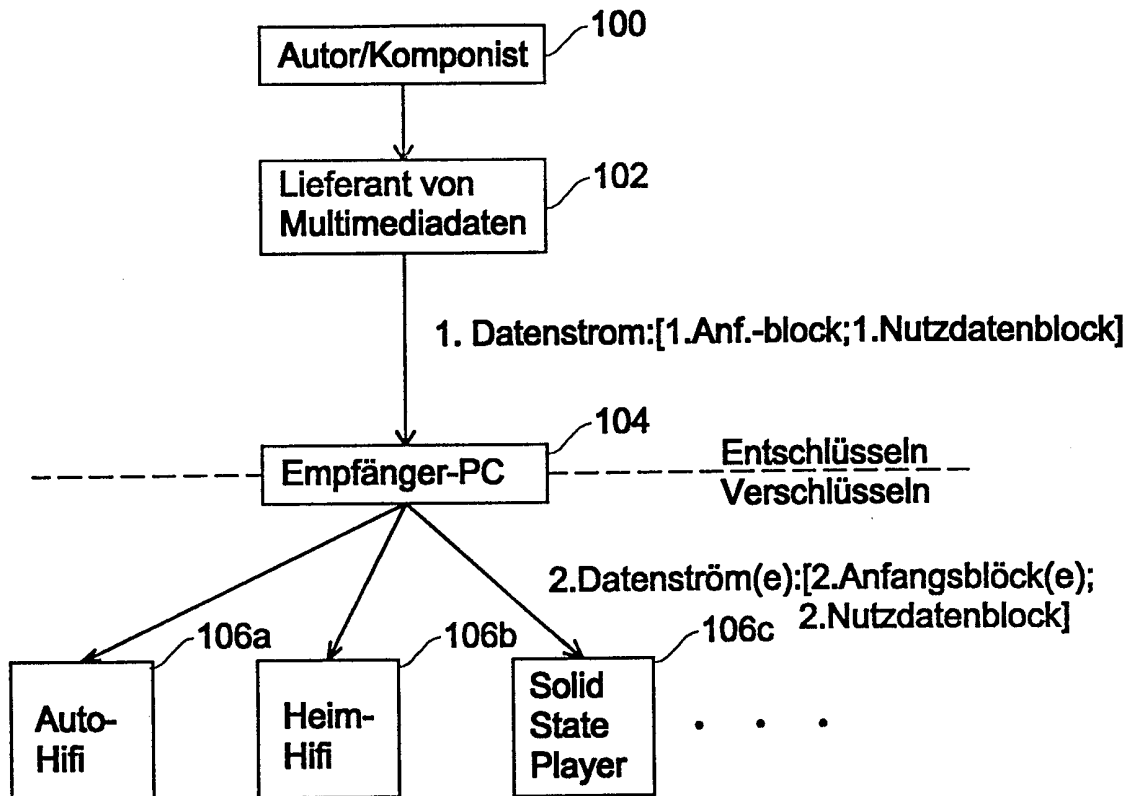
Autor/Komponist
100

Lieferant von Multimediadaten
102

1. Datenstrom:[1.Anf.-block;1.Nutzdatenblock]

Empfänger-PC
104

Entschlüsseln
Verschlüsseln

2.Datenström(e):[2.Anfangsblöck(e); 2.Nutzdatenblock]

106a
106b
106c

Auto-Hifi

Heim-Hifi

Solid State Player

. . .